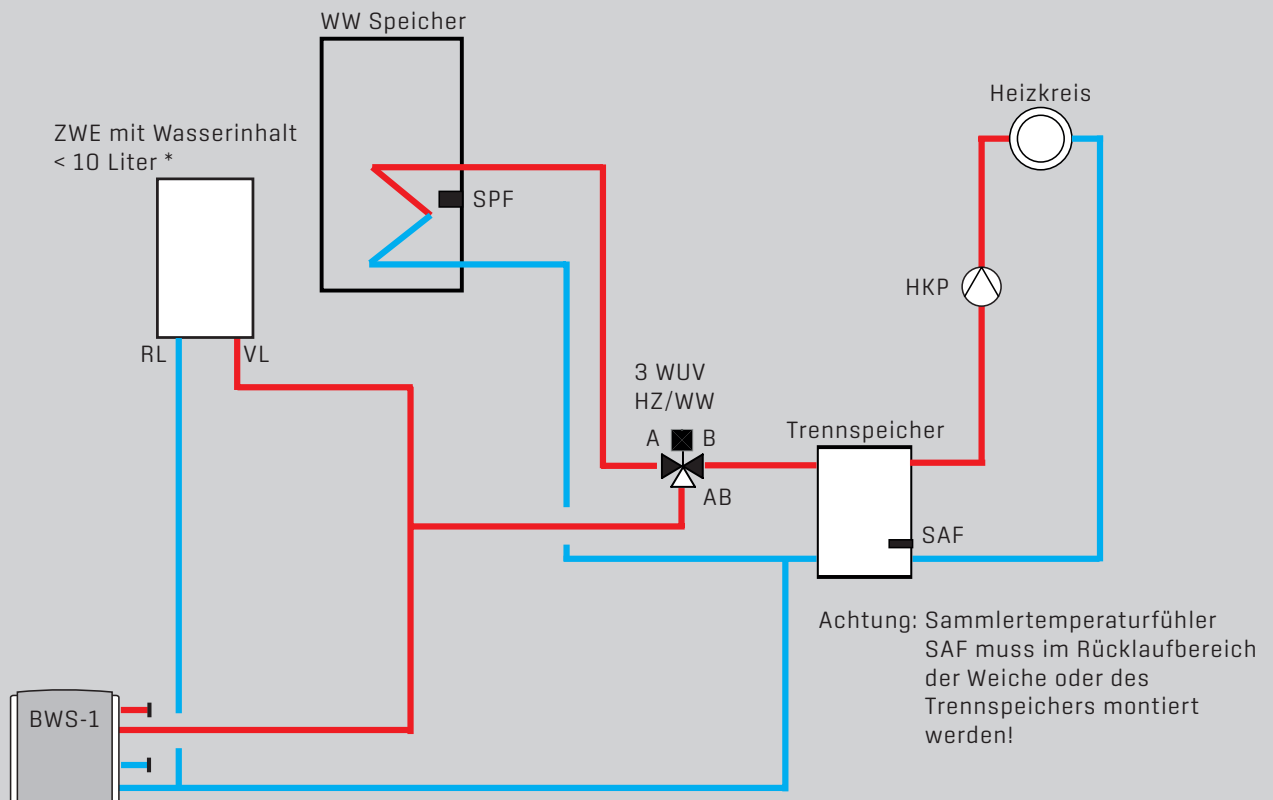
WW Speicher

ZWE mit Wasserinhalt
< 10 Liter *

SPF

Heizkreis

HKP

RL

VL

3 WUV
HZ/WW

A B

AB

Trennspeicher

SAF

Achtung: Sammlertemperaturfühler SAF muss im Rücklaufbereich der Weiche oder des Trennspeichers montiert werden!

BWS-1